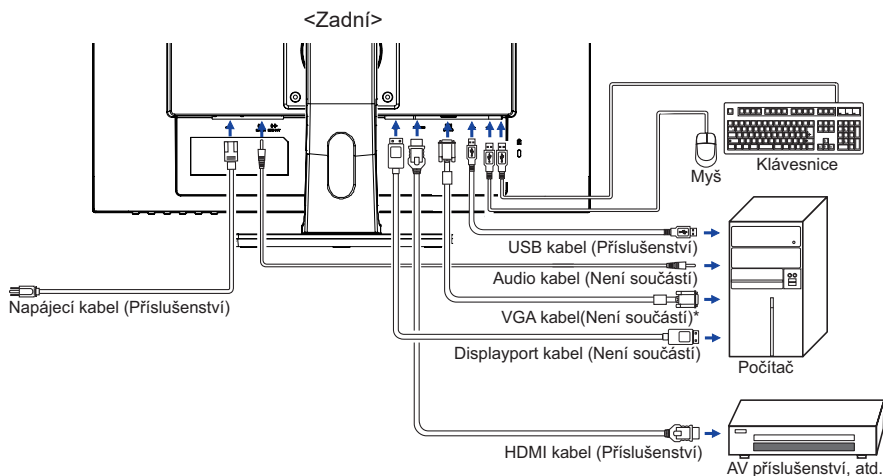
<Zadní>

Klávesnice

Myš

USB kabel (Příslušenství)

Audio kabel (Není součástí)

Napájecí kabel (Příslušenství)

VGA kabel(Není součástí)*

Displayport kabel (Není součástí)

Počítač

HDMI kabel (Příslušenství)

AV příslušenství, atd.